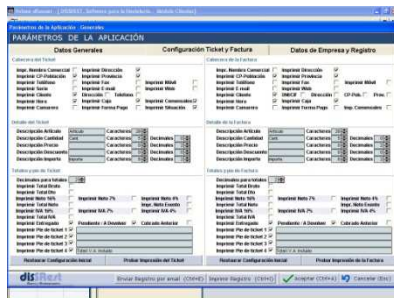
Parametros de la Aplicación . Generales

PARÁMETROS DE LA APLICACIÓN

Datos Generales

Configuración Ticket y Factura

Datos de Empresa y Registro

Cabecera del Ticket

Cabecera de la Factura

Detalle del Ticket

Detalle de la Factura

Totales para del Ticket

Totales para la Factura

Restaurar Configuración Inicial

Probar Impresión del Ticket

Restaurar Configuración Inicial

Probar Impresión de la Factura

dis Rest

Enviar Registro por email (Ctrl+E)

Imprimir Registro (Ctrl+I)

Aceptar (Ctrl+A)

Cancelar (Esc)